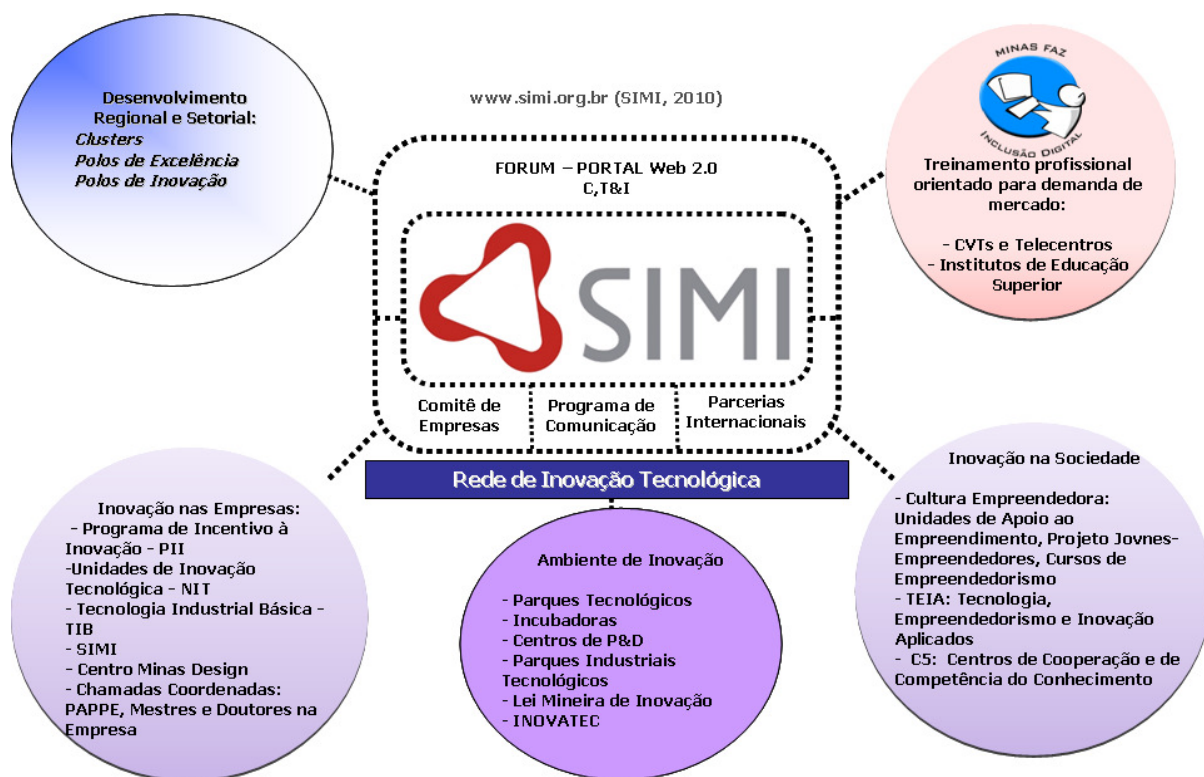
Desenvolvimento Regional e Setorial:
Clusters
Polos de Excelência
Polos de Inovação

www.simi.org.br (SIMI, 2010)

MINAS FAZ
INCLUSÃO DIGITAL

Treinamento profissional orientado para demanda de mercado:

- CVTs e Telecentros
- Institutos de Educação Superior

FORUM – PORTAL Web 2.0
C,T&I

SIMI

Comitê de Empresas

Programa de Comunicação

Parcerias Internacionais

Rede de Inovação Tecnológica

Inovação nas Empresas:
- Programa de Incentivo à Inovação - PII
-Unidades de Inovação Tecnológica - NIT
- Tecnologia Industrial Básica - TIB
- SIMI
- Centro Minas Design
- Chamadas Coordenadas: PAPPE, Mestres e Doutores na Empresa

Ambiente de Inovação

- Parques Tecnológicos
- Incubadoras
- Centros de P&D
- Parques Industriais Tecnológicos
- Lei Mineira de Inovação
- INOVATEC

Inovação na Sociedade

- Cultura Empreendedora: Unidades de Apoio ao Empreendimento, Projeto Jovnes-Empreendedores, Cursos de Empreendedorismo
- TEIA: Tecnologia, Empreendedorismo e Inovação Aplicados
- C5: Centros de Cooperação e de Competência do Conhecimento